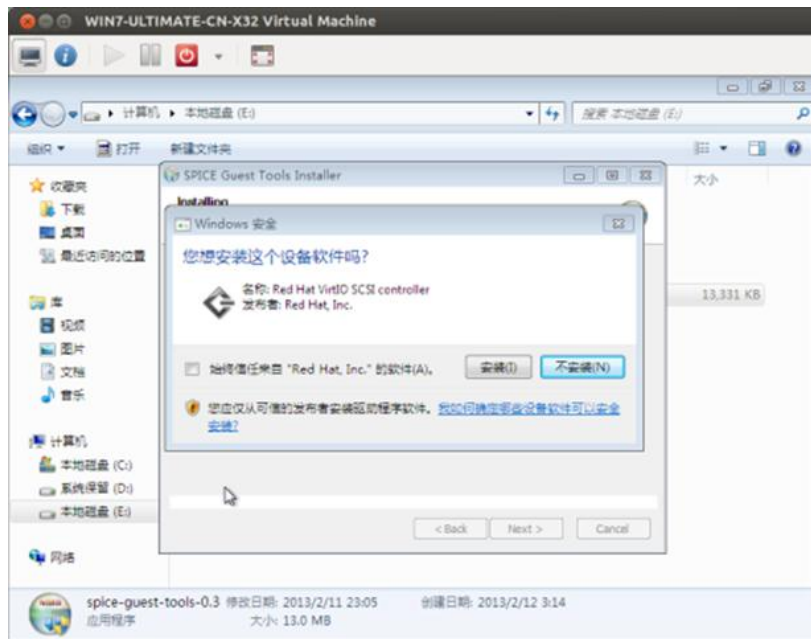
WIN7-ULTIMATE-CN-X32 Virtual Machine

▸ 计算机 ▸ 本地磁盘 (E:)

搜索 本地磁盘 (E:)

组织 ▾ 打开 新建文件夹

大小

☆ 收藏夹
下载
桌面
最近访问的位置

库
视频
图片
文档
音乐

计算机
本地磁盘 (C:)
系统保留 (D:)
本地磁盘 (E:)

网络

13,331 KB

SPICE Guest Tools Installer

Installing

Windows 安全

您想安装这个设备软件吗?

名称: Red Hat VirtIO SCSI controller
发布者: Red Hat, Inc.

始终信任来自 "Red Hat, Inc." 的软件(A)。

安装(I)

不安装(N)

您应仅从可信的发布者安装驱动程序软件。我如何确定哪些设备软件可以安全安装?

< Back Next > Cancel

spice-guest-tools-0.3 修改日期: 2013/2/11 23:05 创建日期: 2013/2/12 3:14
应用程序 大小: 13.0 MB